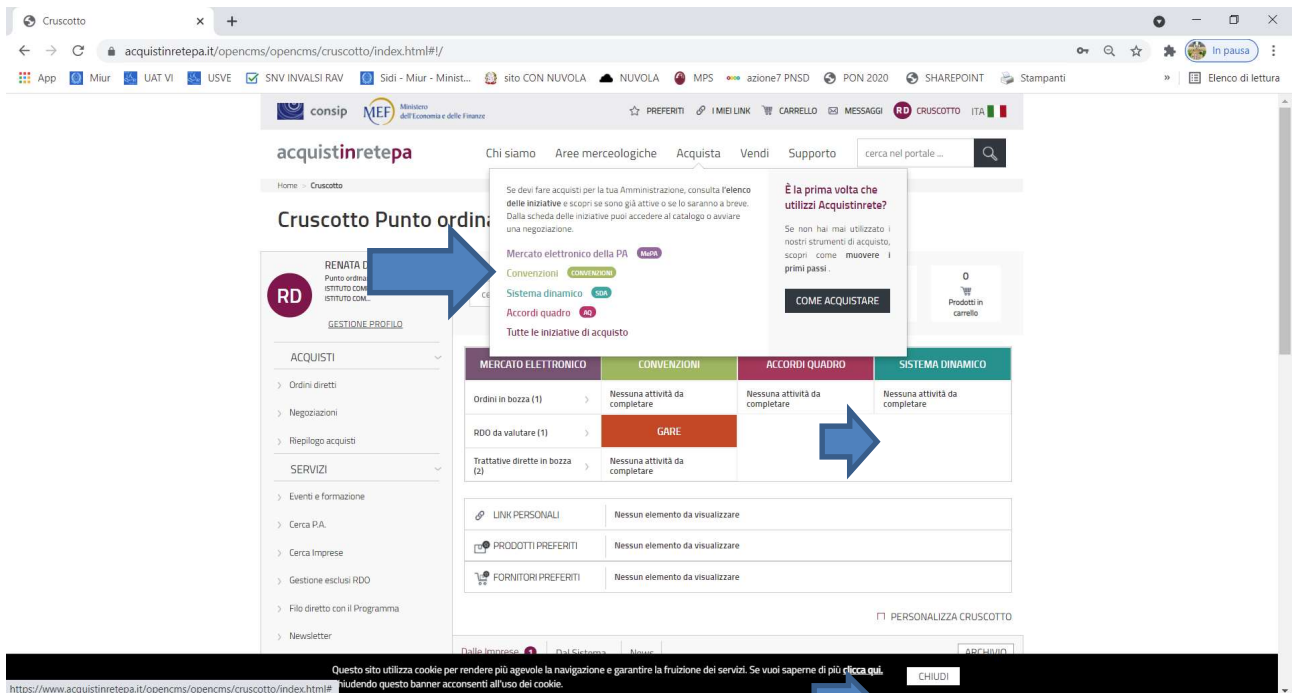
Cruscotto
acquistinretepa.it/opencms/opencms/cruscotto/index.html#!/
In pausa
App Miur UAT VI USVE SNV INVALSI RAV Sidi - Miur - Minist... sito CON NUVOLA NUVOLA MPS azione7 PNSD PON 2020 SHAREPOINT Stampanti
Elenco di lettura

consip MEF Ministero dell'Economia e delle Finanze
PREFERITI I MIEI LINK CARRELLO MESSAGGI RD CRUSCOTTO ITA

acquistinretepa
Chi siamo Aree merceologiche Acquista Vendi Supporto cerca nel portale ...

Home Cruscotto

Cruscotto Punto ordina

Se devi fare acquisti per la tua Amministrazione, consulta l'elenco delle iniziative e scopri se sono già attive o se lo saranno a breve. Dalla scheda delle iniziative puoi accedere al catalogo o avviare una negoziazione.

Mercato elettronico della PA MePA
Convenzioni CONVENZIONI
Sistema dinamico SDA
Accordi quadro AQ
Tutte le iniziative di acquisto

È la prima volta che utilizzi Acquistinrete?
Se non hai mai utilizzato i nostri strumenti di acquisto, scopri come muovere i primi passi.
COME ACQUISTARE

RD
RENATA D
Punto ordina
ISTITUTO COM
ISTITUTO COM...
GESTIONE PROFILO

0
Prodotti in carrello

ACQUISTI
Ordini diretti
Negoziazioni
Riepilogo acquisti
SERVIZI
Eventi e formazione
Cerca P.A.
Cerca Imprese
Gestione esclusi RDO
Filo diretto con il Programma
Newsletter

| MERCATO ELETTRONICO | CONVENZIONI | ACCORDI QUADRO | SISTEMA DINAMICO |
|---|---|---|---|
| Ordini in bozza (1) | Nessuna attività da completare | Nessuna attività da completare | Nessuna attività da completare |
| RDO da valutare (1) | GARE | | |
| Trattative dirette in bozza (2) | Nessuna attività da completare | | |

| LINK PERSONALI | Nessun elemento da visualizzare |
|---|---|
| PRODOTTI PREFERITI | Nessun elemento da visualizzare |
| FORNITORI PREFERITI | Nessun elemento da visualizzare |

PERSONALIZZA CRUSCOTTO

Dalle Imprese 1 Dal Sistema News ARCHIVIO

Questo sito utilizza cookie per rendere più agevole la navigazione e garantire la fruizione dei servizi. Se vuoi saperne di più clicca qui.
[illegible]hiudendo questo banner acconsenti all'uso dei cookie.
CHIUDI

https://www.acquistinretepa.it/opencms/opencms/cruscotto/index.html#